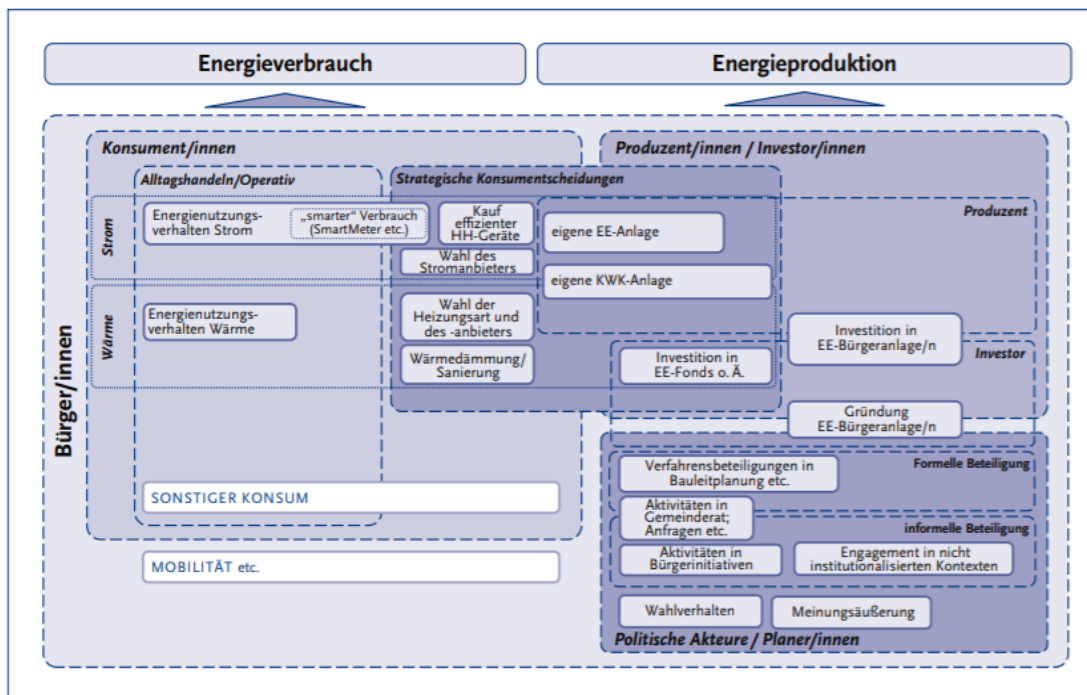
Energieverbrauch

Energieproduktion

Bürger/innen

Konsument/innen

Produzent/innen / Investor/innen

Alltagshandeln/Operativ

Strategische Konsumentscheidungen

Produzent

Strom

Energienutzungsverhalten Strom

„smarter" Verbrauch (SmartMeter etc.)

Kauf effizienter HH-Geräte

eigene EE-Anlage

Wahl des Stromanbieters

eigene KWK-Anlage

Wärme

Energienutzungsverhalten Wärme

Wahl der Heizungsart und des -anbieters

Investition in EE-Bürgeranlage/n

Investor

Wärmedämmung/ Sanierung

Investition in EE-Fonds o. Ä.

Gründung EE-Bürgeranlage/n

Verfahrensbeteiligungen in Bauleitplanung etc.

Formelle Beteiligung

SONSTIGER KONSUM

Aktivitäten in Gemeinderat; Anfragen etc.

informelle Beteiligung

Aktivitäten in Bürgerinitiativen

Engagement in nicht institutionalisierten Kontexten

MOBILITÄT etc.

Wahlverhalten

Meinungsäußerung

Politische Akteure / Planer/innen